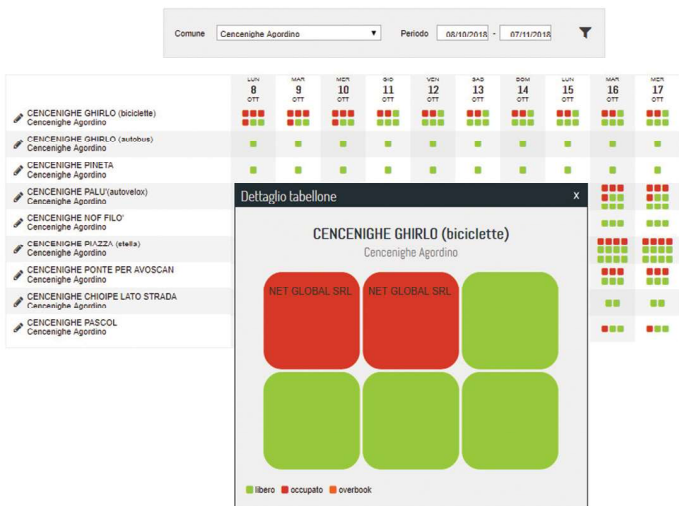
Comune Cencenighe Agordino ▼ Periodo 08/10/2018 - 07/11/2018

| | LUN 8 OTT | MAR 9 OTT | MER 10 OTT | GIO 11 OTT | VEN 12 OTT | SAB 13 OTT | DOM 14 OTT | LUN 15 OTT | MAR 16 OTT | MER 17 OTT |
|---|---|---|---|---|---|---|---|---|---|---|
| CENCENIGHE GHIRLO (biciclette) Cencenighe Agordino | | | | | | | | | | |
| CENCENIGHE GHIRLO (autobus) Cencenighe Agordino | | | | | | | | | | |
| CENCENIGHE PINETA Cencenighe Agordino | | | | | | | | | | |
| CENCENIGHE PALU'(autovelox) Cencenighe Agordino | | | | | | | | | | |
| CENCENIGHE NOF FILO' Cencenighe Agordino | | | | | | | | | | |
| CENCENIGHE PIAZZA (stella) Cencenighe Agordino | | | | | | | | | | |
| CENCENIGHE PONTE PER AVOSCAN Cencenighe Agordino | | | | | | | | | | |
| CENCENIGHE CHIOIPE LATO STRADA Cencenighe Agordino | | | | | | | | | | |
| CENCENIGHE PASCOL Cencenighe Agordino | | | | | | | | | | |

Dettaglio tabellone x

CENCENIGHE GHIRLO (biciclette)
Cencenighe Agordino

NET GLOBAL SRL
NET GLOBAL SRL

libero occupato overbook